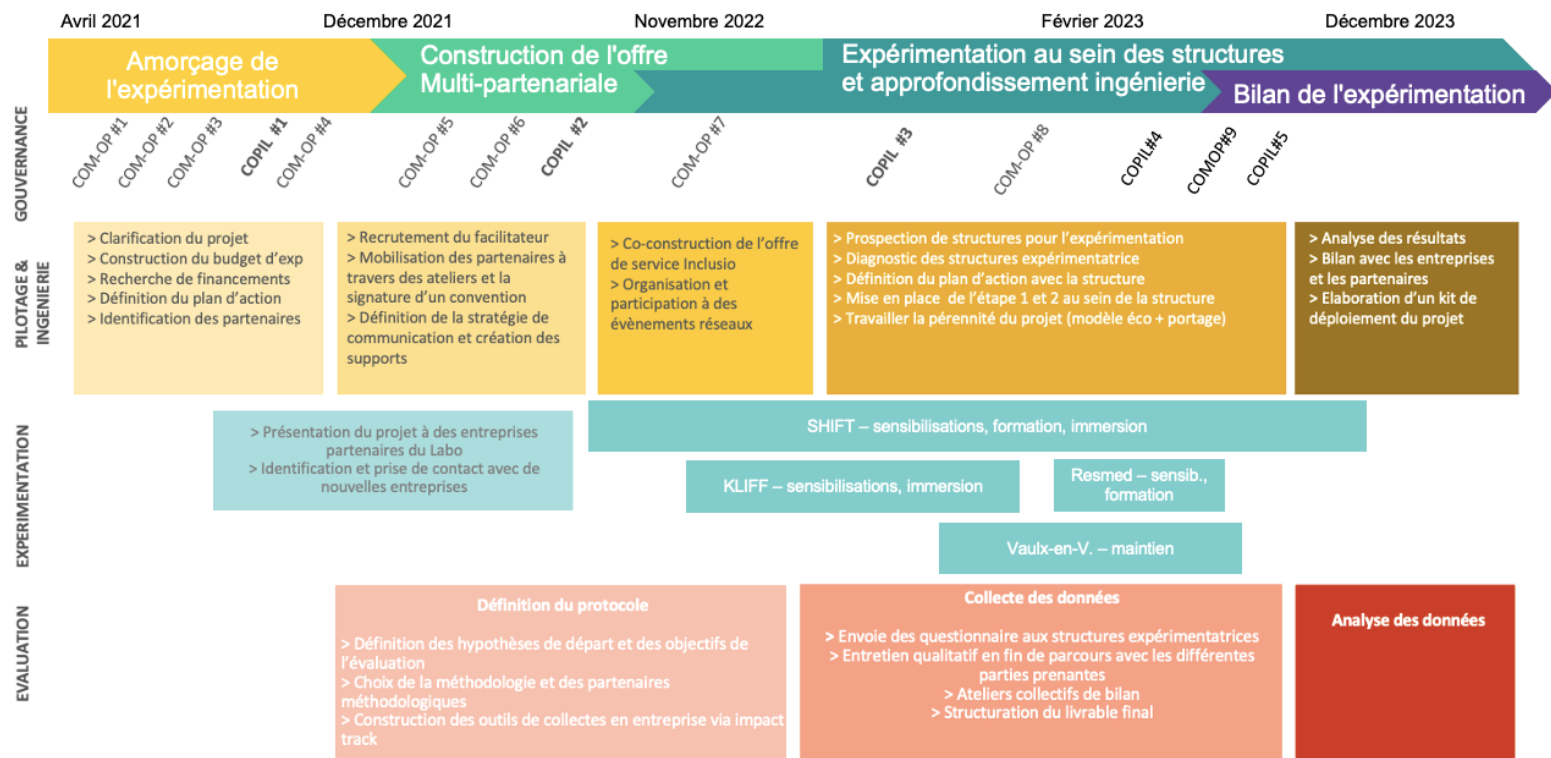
Avril 2021 Décembre 2021 Novembre 2022 Février 2023 Décembre 2023

Amorçage de l'expérimentation

Construction de l'offre Multi-partenariale

Expérimentation au sein des structures et approfondissement ingénierie

Bilan de l'expérimentation

GOUVERNANCE

COM-OP #1 COM-OP #2 COM-OP #3 COPIL #1 COM-OP #4 COM-OP #5 COM-OP #6 COPIL #2 COM-OP #7 COPIL #3 COM-OP #8 COPIL#4 COMOP#9 COPIL#5

PILOTAGE & INGENIERIE

> Clarification du projet
> Construction du budget d'exp
> Recherche de financements
> Définition du plan d'action
> Identification des partenaires

> Recrutement du facilitateur
> Mobilisation des partenaires à travers des ateliers et la signature d'un convention
> Définition de la stratégie de communication et création des supports

> Co-construction de l'offre de service Inclusio
> Organisation et participation à des évènements réseaux

> Prospection de structures pour l'expérimentation
> Diagnostic des structures expérimentatrice
> Définition du plan d'action avec la structure
> Mise en place de l'étape 1 et 2 au sein de la structure
> Travailler la pérennité du projet (modèle éco + portage)

> Analyse des résultats
> Bilan avec les entreprises et les partenaires
> Elaboration d'un kit de déploiement du projet

EXPERIMENTATION

> Présentation du projet à des entreprises partenaires du Labo
> Identification et prise de contact avec de nouvelles entreprises

SHIFT – sensibilisations, formation, immersion

KLIFF – sensibilisations, immersion

Resmed – sensib., formation

Vaulx-en-V. – maintien

EVALUATION

Définition du protocole

> Définition des hypothèses de départ et des objectifs de l'évaluation
> Choix de la méthodologie et des partenaires méthodologiques
> Construction des outils de collectes en entreprise via impact track

Collecte des données

> Envoie des questionnaire aux structures expérimentatrices
> Entretien qualitatif en fin de parcours avec les différentes parties prenantes
> Ateliers collectifs de bilan
> Structuration du livrable final

Analyse des données